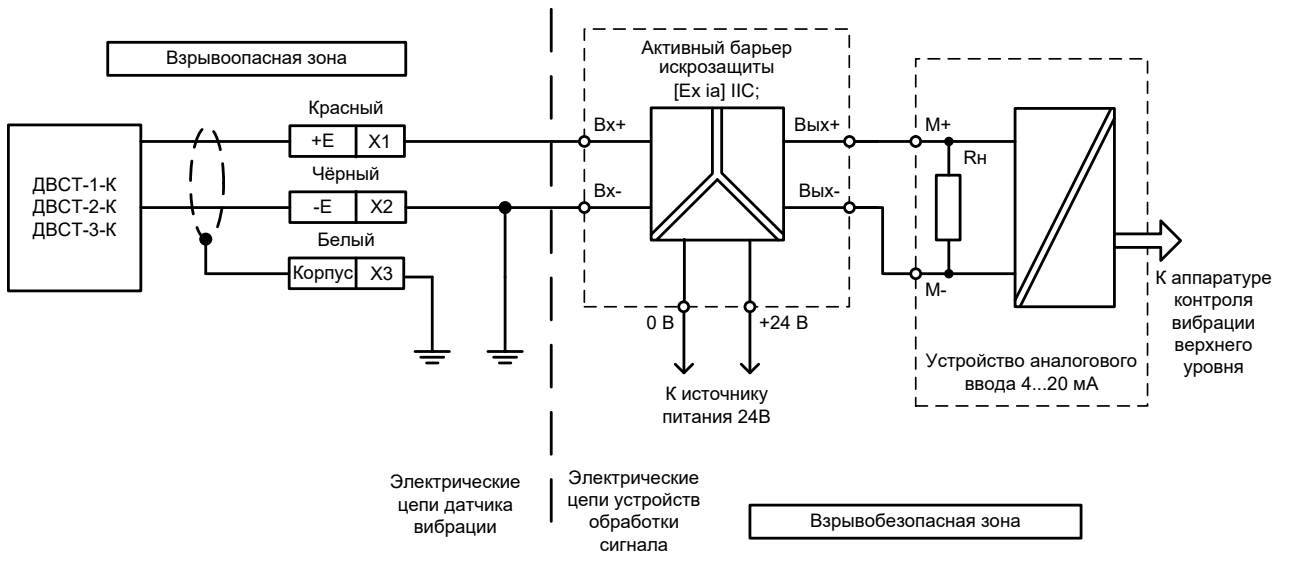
Взрывоопасная зона

Активный барьер искрозащиты [Ex ia] IIC;

Красный

+E X1

Вх+

Вых+

М+

Rн

ДВСТ-1-К
ДВСТ-2-К
ДВСТ-3-К

Чёрный

-E X2

Вх-

Вых-

Белый

Корпус X3

М-

К аппаратуре контроля вибрации верхнего уровня

0 В

+24 В

Устройство аналогового ввода 4...20 мА

К источнику питания 24В

Электрические цепи датчика вибрации

Электрические цепи устройств обработки сигнала

Взрывобезопасная зона